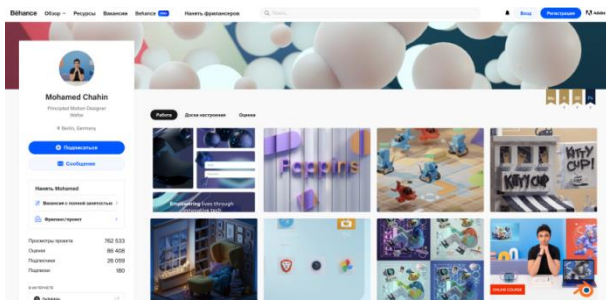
Bēhance Обзор Ресурсы Вакансии Behance Нанять фрилансеров Поиск Вход Регистрация Adobe

Mohamed Chahin
Principal Motion Designer
Wefox
Berlin, Germany

Подписаться
Сообщение

Нанять Mohamed
Вакансия с полной занятостью
Фрилансерский проект

Просмотры проекта 762 533
Оценки 86 408
Подписчики 26 059
Подписки 180

Работы Доска настроения Оценки

Poppins

Empowering lives through innovative tech

KITTY UP!

ONLINE COURSE